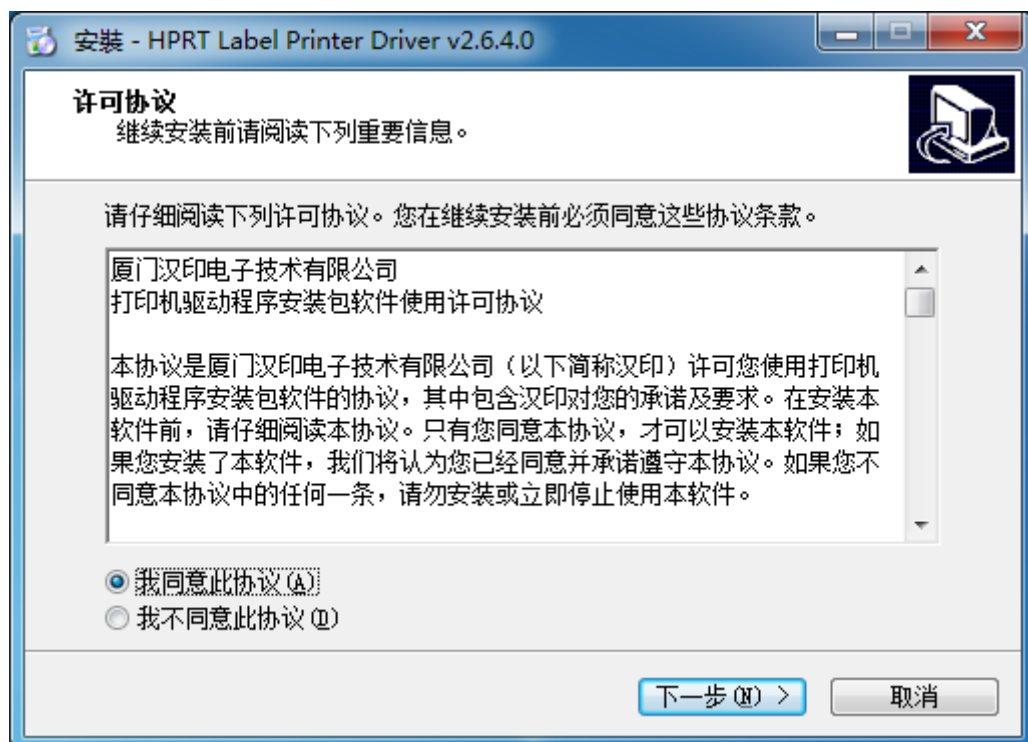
安装 - HPRT Label Printer Driver v2.6.4.0

许可协议
继续安装前请阅读下列重要信息。

请仔细阅读下列许可协议。您在继续安装前必须同意这些协议条款。

厦门汉印电子技术有限公司
打印机驱动程序安装包软件使用许可协议

本协议是厦门汉印电子技术有限公司（以下简称汉印）许可您使用打印机驱动程序安装包软件的协议，其中包含汉印对您的承诺及要求。在安装本软件前，请仔细阅读本协议。只有您同意本协议，才可以安装本软件；如果您安装了本软件，我们将认为您已经同意并承诺遵守本协议。如果您不同意本协议中的任何一条，请勿安装或立即停止使用本软件。

我同意此协议(A)
我不同意此协议(D)

下一步(N) >
取消